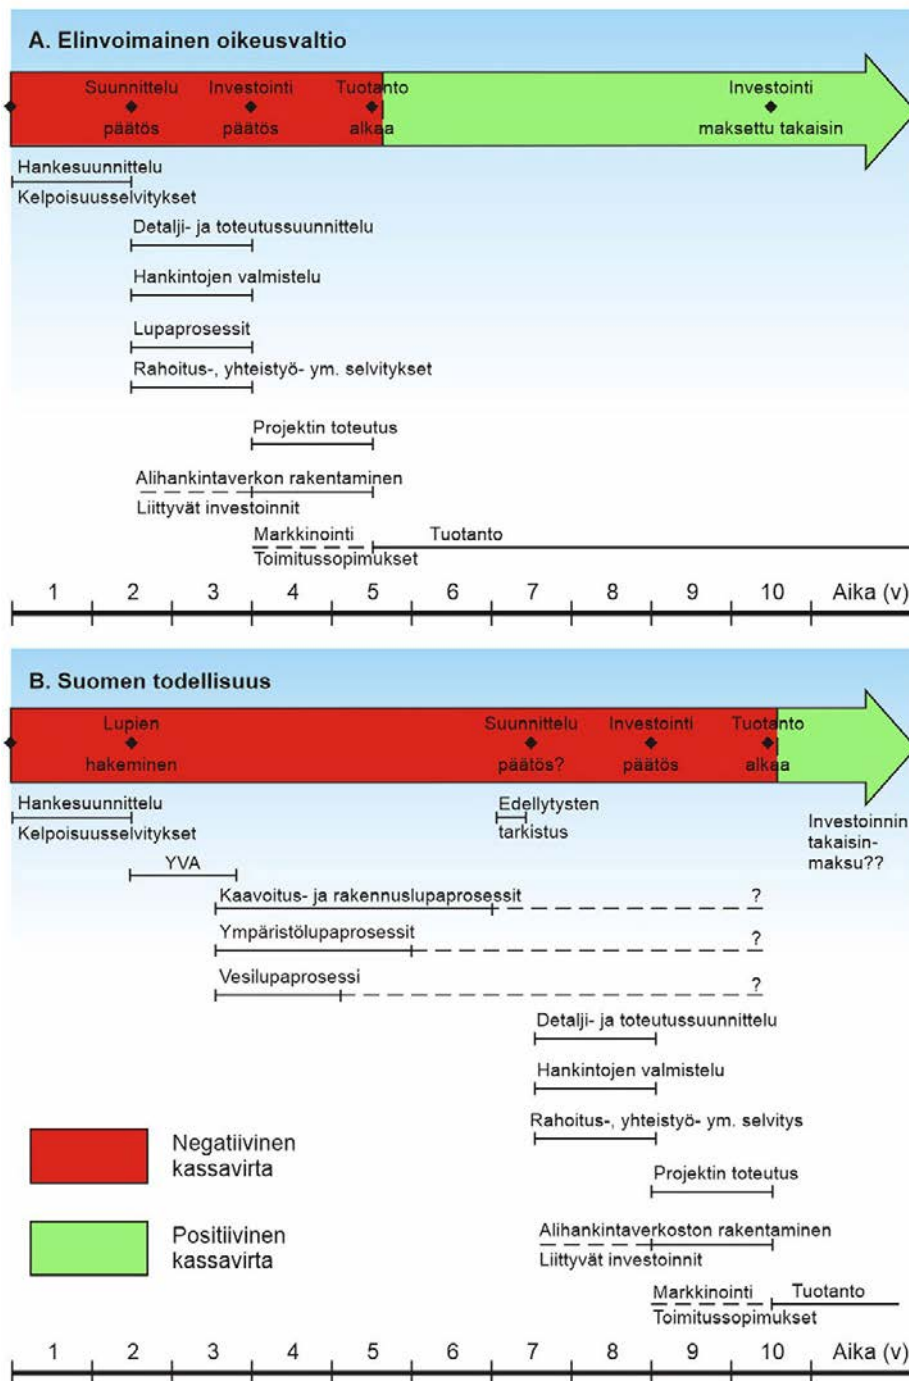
A. Elinvoimainen oikeusvaltio

Suunnittelu päätös

Investointi päätös

Tuotanto alkaa

Investointi maksettu takaisin

Hankesuunnittelu
Kelpoisuusselvitykset

Detalji- ja toteutussuunnittelu

Hankintojen valmistelu

Lupaprosessit

Rahoitus-, yhteistyö- ym. selvitykset

Projektin toteutus

Alihankintaverkon rakentaminen
Liittyvät investoinnit

Markkinointi
Toimitussopimukset

Tuotanto

1 2 3 4 5 6 7 8 9 10 Aika (v)

B. Suomen todellisuus

Lupien hakeminen

Suunnittelu päätös?

Investointi päätös

Tuotanto alkaa

Hankesuunnittelu
Kelpoisuusselvitykset

Edellytysten tarkistus

Investoinnin takaisin-maksu??

YVA

Kaavoitus- ja rakennuslupaprosessit ?

Ympäristölupaprosessit ?

Vesilupaprosessi ?

Detalji- ja toteutussuunnittelu

Hankintojen valmistelu

Rahoitus-, yhteistyö- ym. selvitys

Projektin toteutus

Alihankintaverkoston rakentaminen
Liittyvät investoinnit

Markkinointi
Toimitussopimukset

Tuotanto

Negatiivinen kassavirta

Positiivinen kassavirta

1 2 3 4 5 6 7 8 9 10 Aika (v)